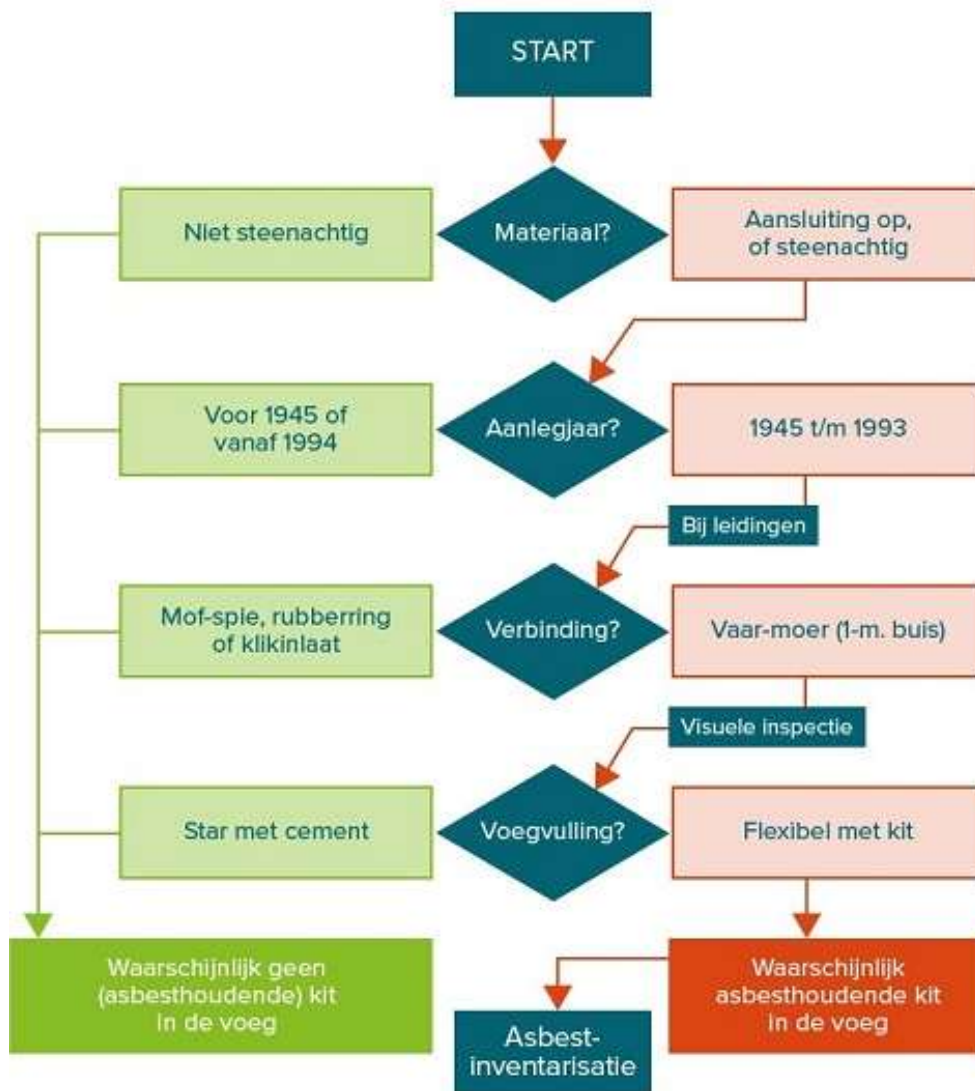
START

Niet steenachtig

Materiaal?

Aansluiting op, of steenachtig

Voor 1945 of vanaf 1994

Aanlegjaar?

1945 t/m 1993

Bij leidingen

Mof-spie, rubberring of klikinlaat

Verbinding?

Vaar-moer (1-m. buis)

Visuele inspectie

Star met cement

Voegvulling?

Flexibel met kit

Waarschijnlijk geen (asbesthoudende) kit in de voeg

Asbest-inventarisatie

Waarschijnlijk asbesthoudende kit in de voeg